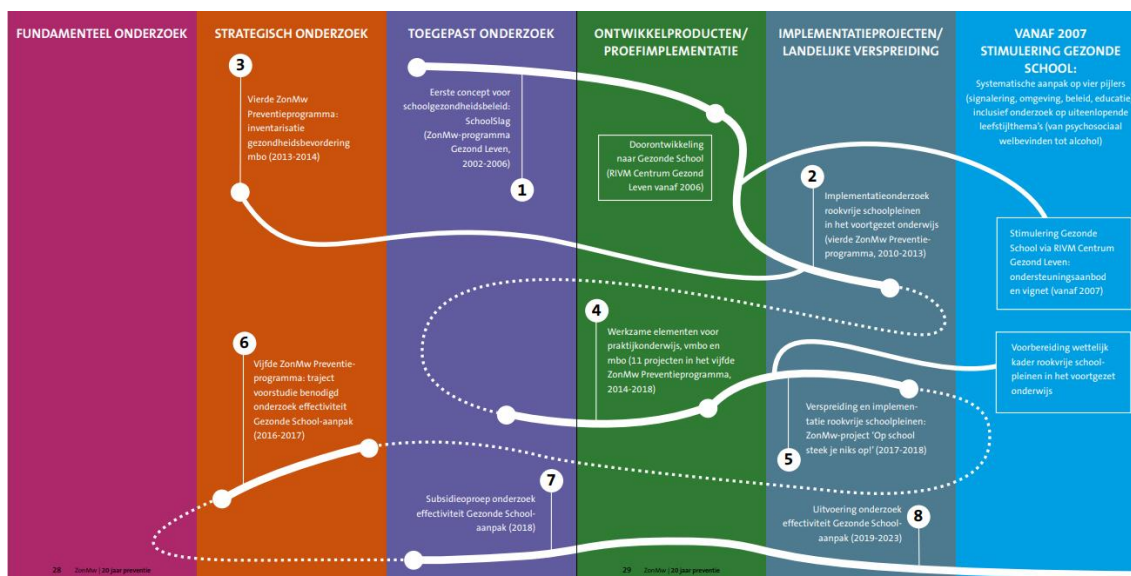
FUNDAMENTEEL ONDERZOEK

STRATEGISCH ONDERZOEK

TOEGEPAST ONDERZOEK

ONTWIKKELPRODUCTEN/ PROEFIMPLEMENTATIE

IMPLEMENTATIEPROJECTEN/ LANDELIJKE VERSPREIDING

VANAF 2007 STIMULERING GEZONDE SCHOOL:

Systematische aanpak op vier pijlers (signalering, omgeving, beleid, educatie inclusief onderzoek op uiteenlopende leefstijlthema's (van psychosociaal welbevinden tot alcohol)

3

Vierde ZonMw Preventieprogramma: inventarisatie gezondheidsbevordering mbo (2013-2014)

Eerste concept voor schoolgezondheidsbeleid: SchoolSlag (ZonMw-programma Gezond Leven, 2002-2006)

1

Doorontwikkeling naar Gezonde School (RIVM Centrum Gezond Leven vanaf 2006)

2

Implementatieonderzoek rookvrije schoolpleinen in het voortgezet onderwijs (vierde ZonMw Preventieprogramma, 2010-2013)

Stimulering Gezonde School via RIVM Centrum Gezond Leven: ondersteuningsaanbod en vignet (vanaf 2007)

4

Werkzame elementen voor praktijkonderwijs, vmbo en mbo (11 projecten in het vijfde ZonMw Preventieprogramma, 2014-2018)

Voorbereiding wettelijk kader rookvrije schoolpleinen in het voortgezet onderwijs

6

Vijfde ZonMw Preventieprogramma: traject voorstudie benodigd onderzoek effectiviteit Gezonde School-aanpak (2016-2017)

Verspreiding en implementatie rookvrije schoolpleinen: ZonMw-project 'Op school steek je niks op!' (2017-2018)

5

7

Subsidieoproep onderzoek effectiviteit Gezonde School-aanpak (2018)

Uitvoering onderzoek effectiviteit Gezonde School-aanpak (2019-2023)

8

28 ZonMw | 20 jaar preventie

29 ZonMw | 20 jaar preventie